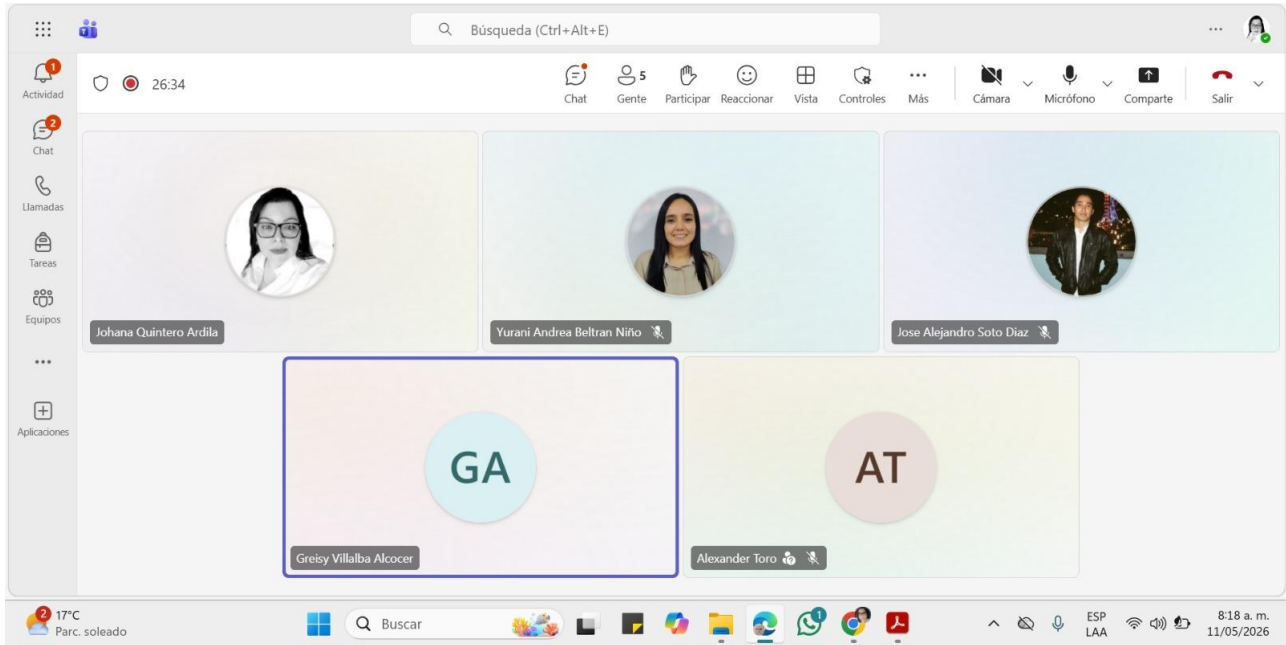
Búsqueda (Ctrl+Alt+E)

1 Actividad
2 Chat
Llamadas
Tareas
Equipos
...
Aplicaciones

26:34

Chat
5 Gente
Participar
Reaccionar
Vista
Controles
Más
Cámara
Micrófono
Comparte
Salir

Johana Quintero Ardila
Yurani Andrea Beltran Niño
Jose Alejandro Soto Diaz

GA
Greisy Villalba Alcocer

AT
Alexander Toro

2 17°C
Parc. soleado
Buscar
ESP
LAA
8:18 a. m.
11/05/2026